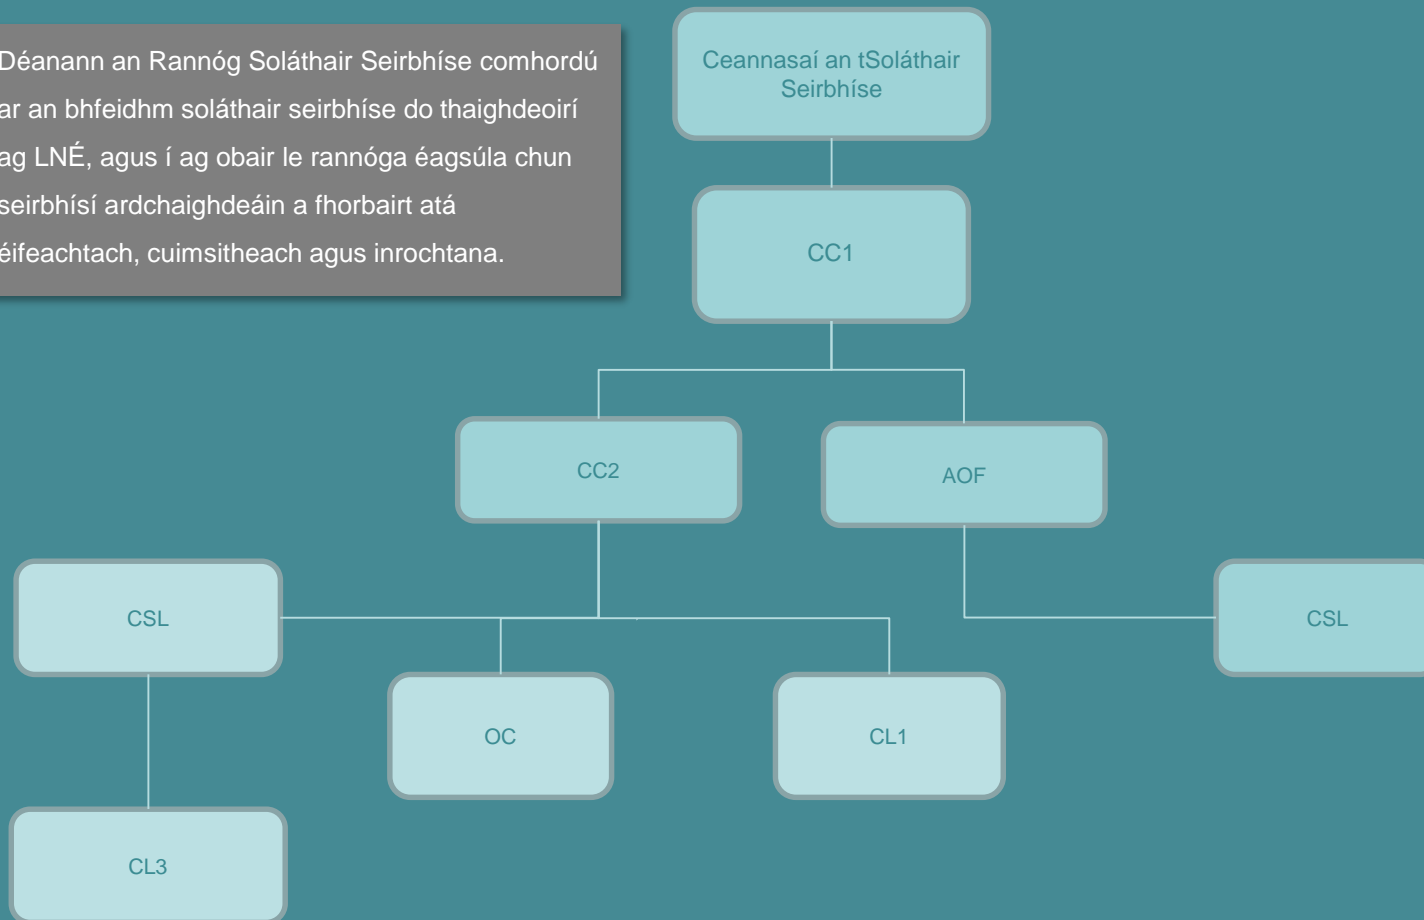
Déanann an Rannóg Soláthair Seirbhíse comhordú ar an bhfeidhm soláthair seirbhíse do thaighdeoirí ag LNÉ, agus í ag obair le rannóga éagsúla chun seirbhísí ardchaighdeáin a fhorbairt atá éifeachtach, cuimsitheach agus inrochtana.

Ceannasaí an tSoláthair Seirbhíse

CC1

CC2

AOF

CSL

OC

CL1

CSL

CL3